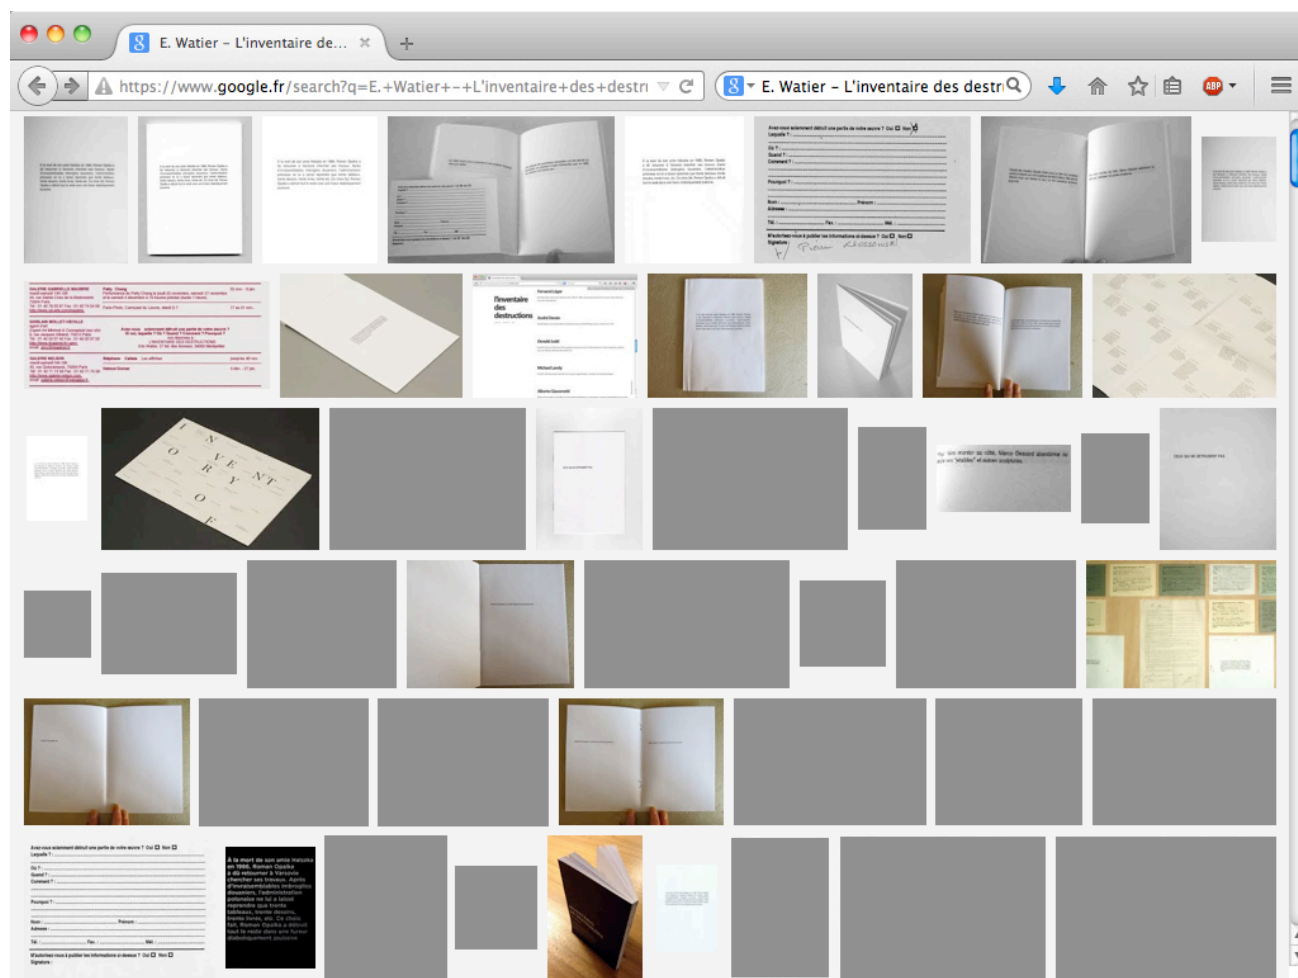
E. Watier – L'inventaire de...

https://www.google.fr/search?q=E.+Watier+-+L'inventaire+des+destr

E. Watier – L'inventaire des destr

Avez-vous sciemment détruit une partie de votre œuvre ? Oui ☐ Non ☐
Laquelle ?
Où ?
Quand ?
Comment ?
Pourquoi ?
Nom : Prénom :
Adresse :
Tél : Fax : Mél :
M'autorisez-vous à publier les informations ci-dessus ? Oui ☐ Non ☐
Signature :

l'inventaire des destructions

I N V E N T O R Y O F

À la mort de son ami Halusia en 1980, Roman Opalka a dû retourner à Varsovie chercher ses travaux. Après d'invraisemblables imbroglios douaniers, l'administration polonaise ne lui a laissé reprendre que trente tableaux, trente dessins, trente livres, etc. Ce choix fait, Roman Opalka a détruit tout le reste dans une fureur diaboliquement polonaise

Avez-vous sciemment détruit une partie de votre œuvre ? Oui ☐ Non ☐
Laquelle ?
Où ?
Quand ?
Comment ?
Pourquoi ?
Nom : Prénom :
Adresse :
Tél : Fax : Mél :
M'autorisez-vous à publier les informations ci-dessus ? Oui ☐ Non ☐
Signature :